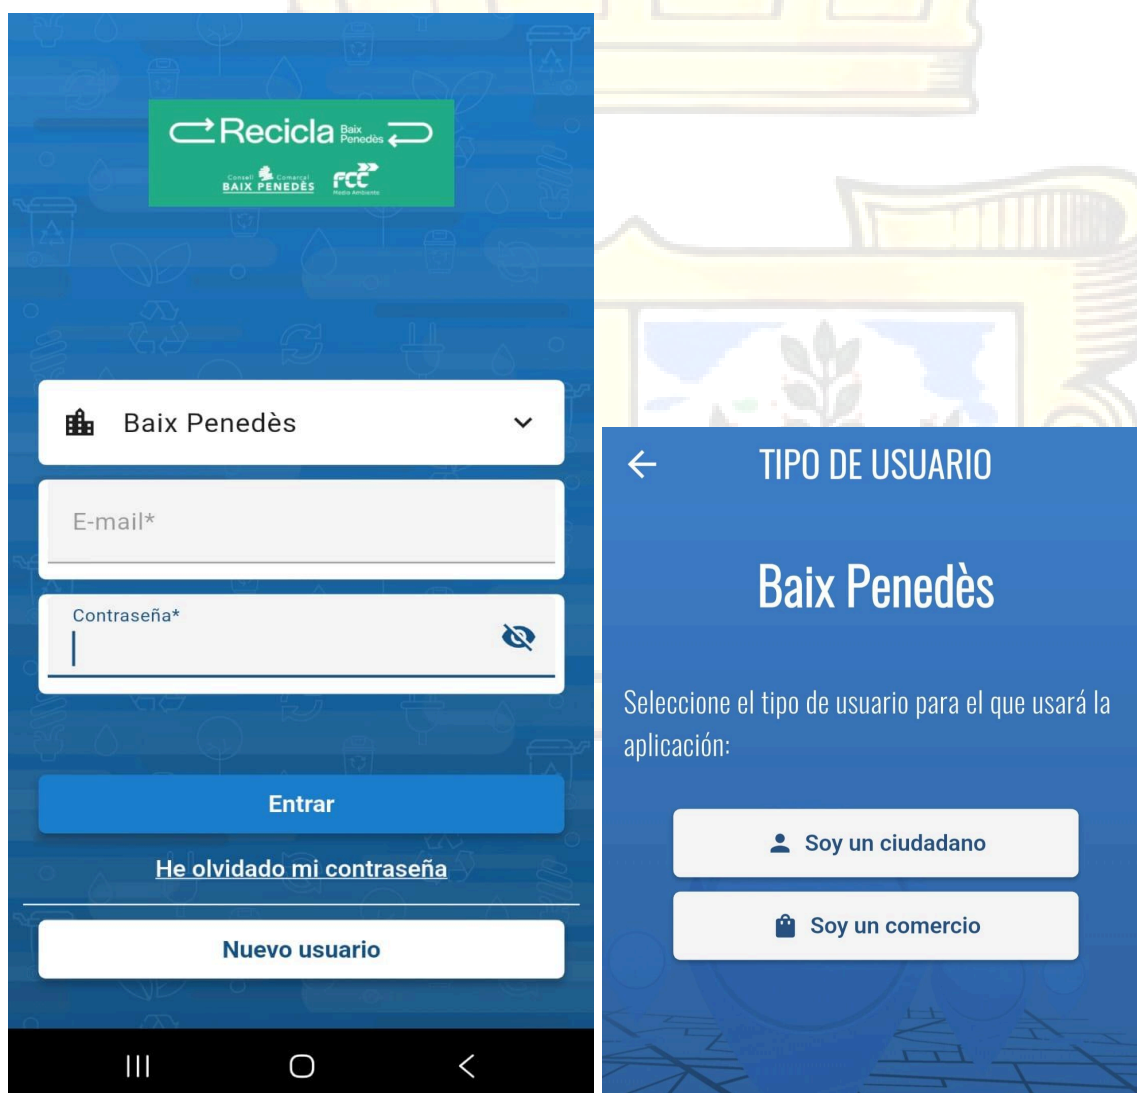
Recicla Baix Penedès

Consell Comarcal BAIX PENEDÈS

FCC Medio Ambiente

Baix Penedès

E-mail*

Contraseña*

Entrar

He olvidado mi contraseña

Nuevo usuario

TIPO DE USUARIO

Baix Penedès

Seleccione el tipo de usuario para el que usará la aplicación:

Soy un ciudadano

Soy un comercio